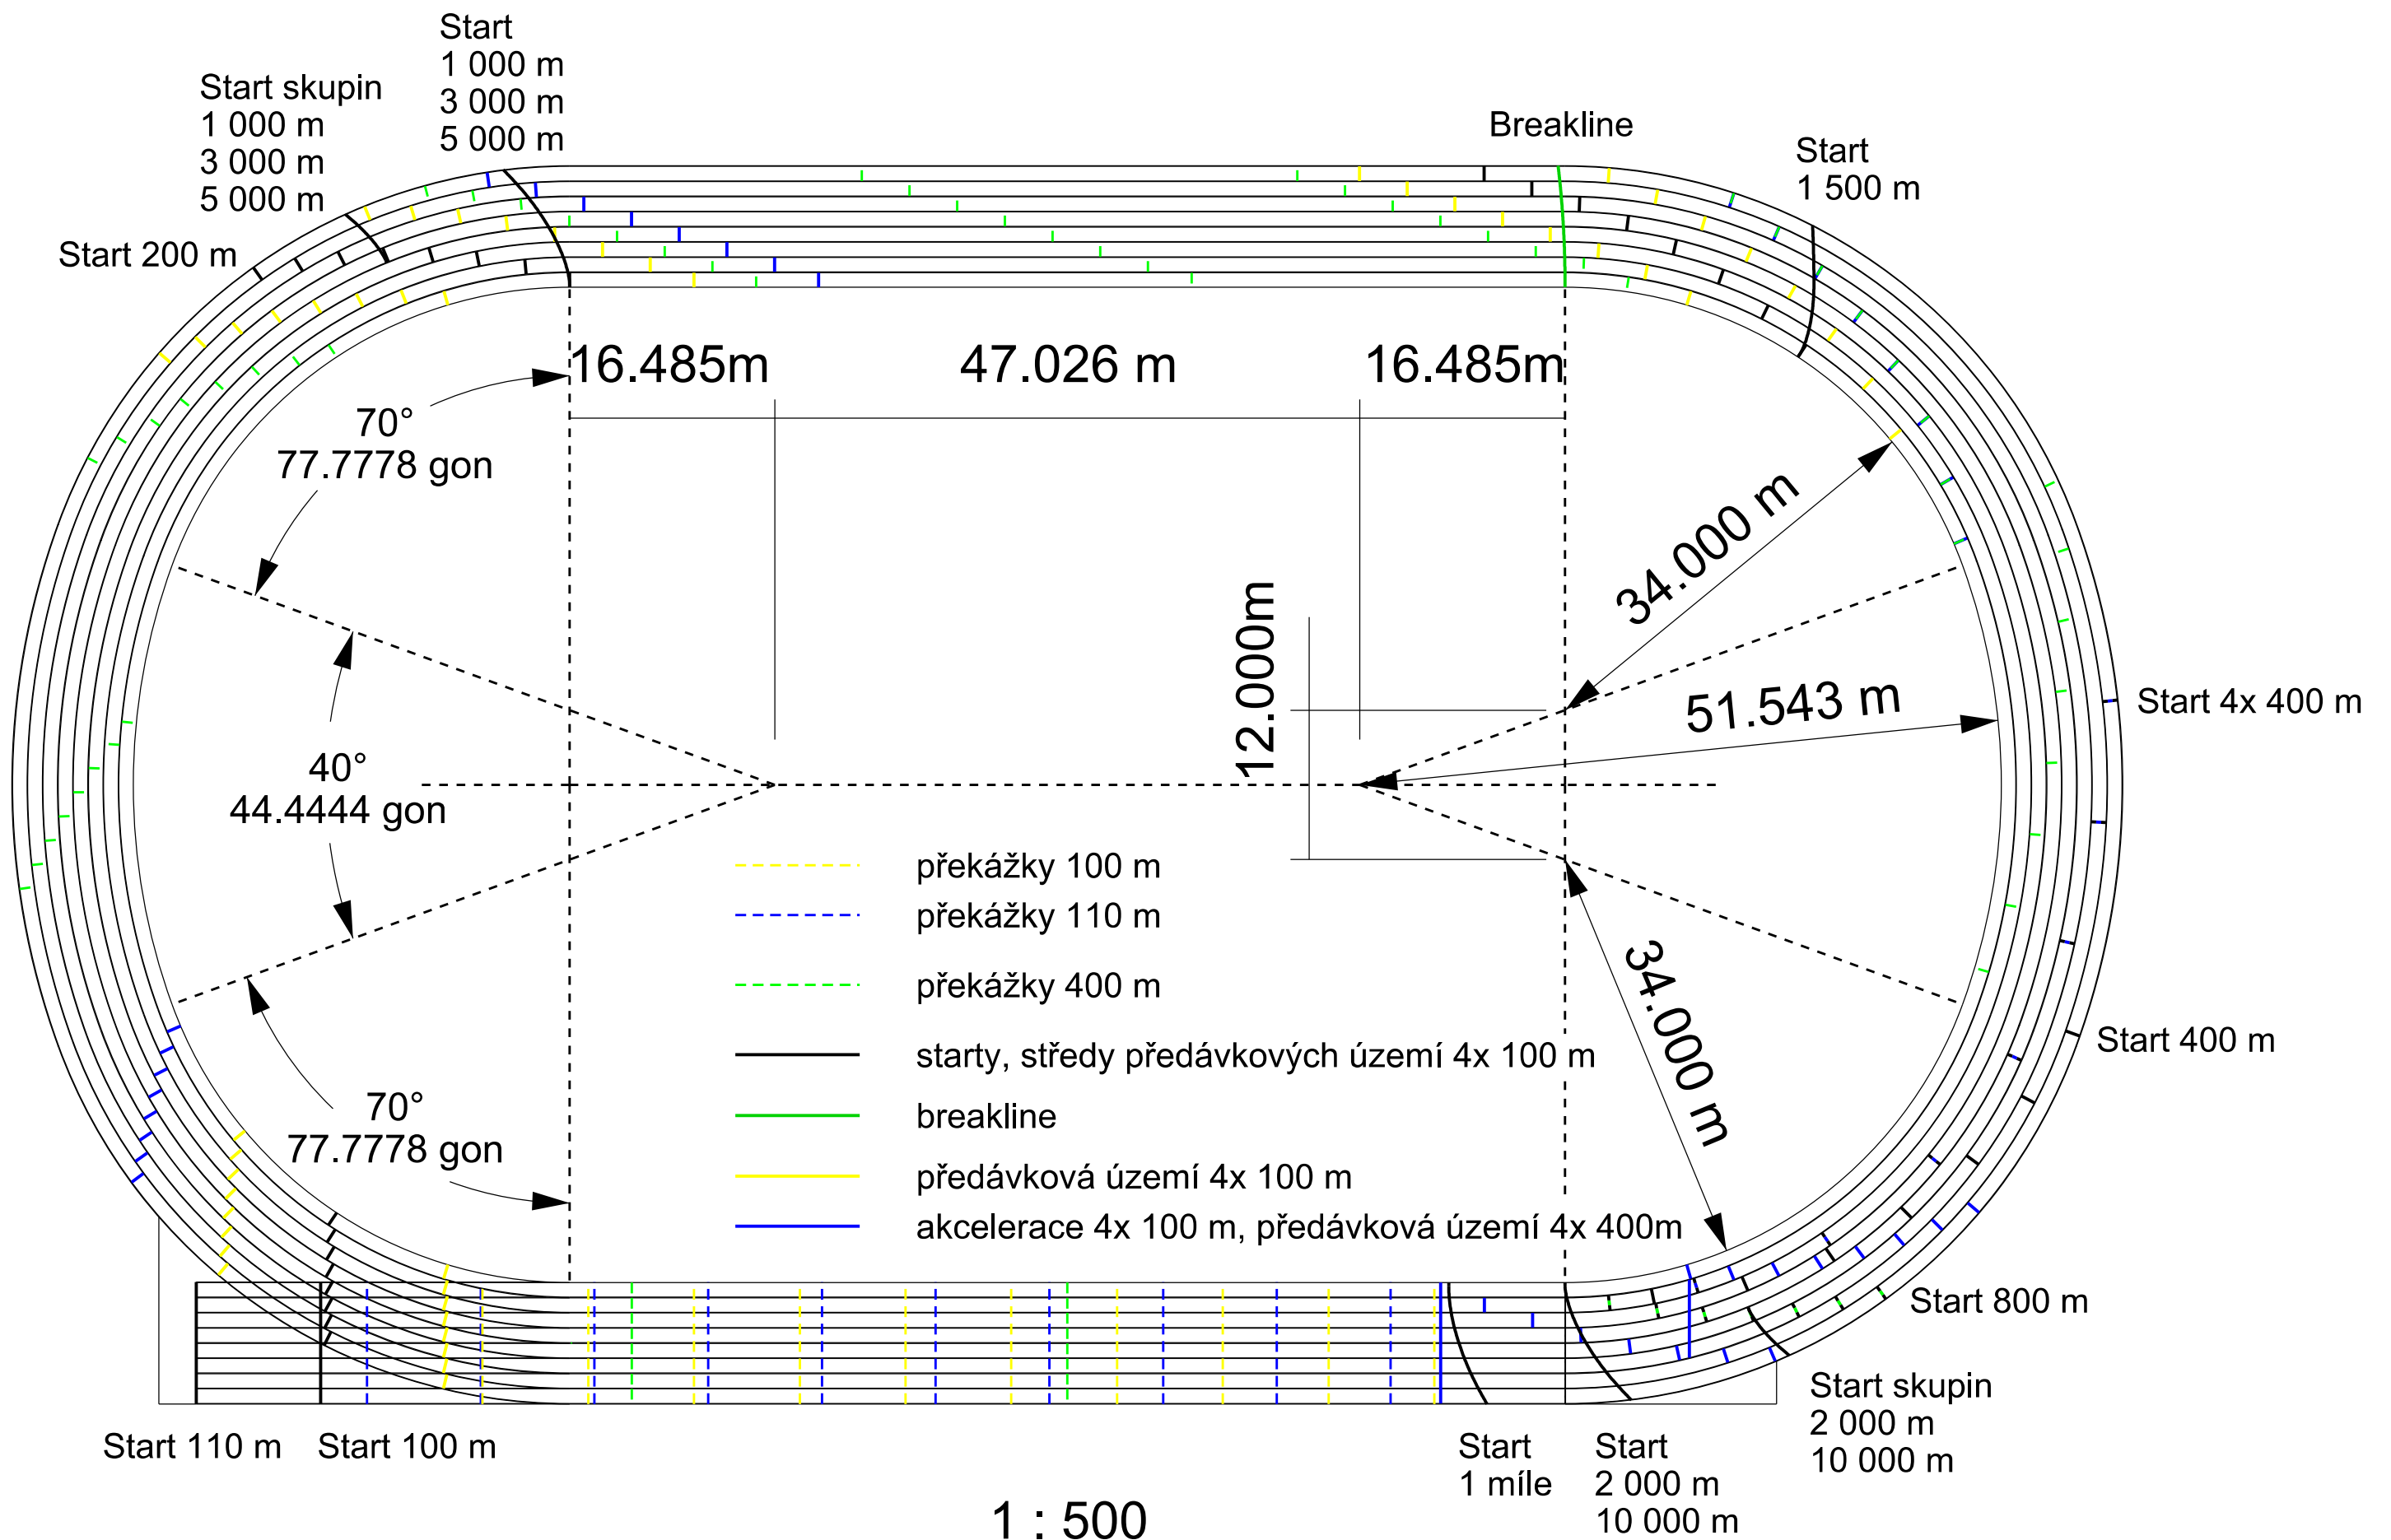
Start
1 000 m
3 000 m
5 000 m

Start skupin
1 000 m
3 000 m
5 000 m

Start 200 m

Breakline

Start
1 500 m

16.485m
47.026 m
16.485m

70°
77.7778 gon

34.000 m

12.000m

51.543 m

Start 4x 400 m

40°
44.4444 gon

překážky 100 m
překážky 110 m
překážky 400 m
starty, středy předávkových území 4x 100 m
breakline
předávková území 4x 100 m
akcelerace 4x 100 m, předávková území 4x 400m

34.000 m

Start 400 m

70°
77.7778 gon

Start 800 m

Start skupin
2 000 m
10 000 m

Start 110 m
Start 100 m

Start
1 míle

Start
2 000 m
10 000 m

1 : 500